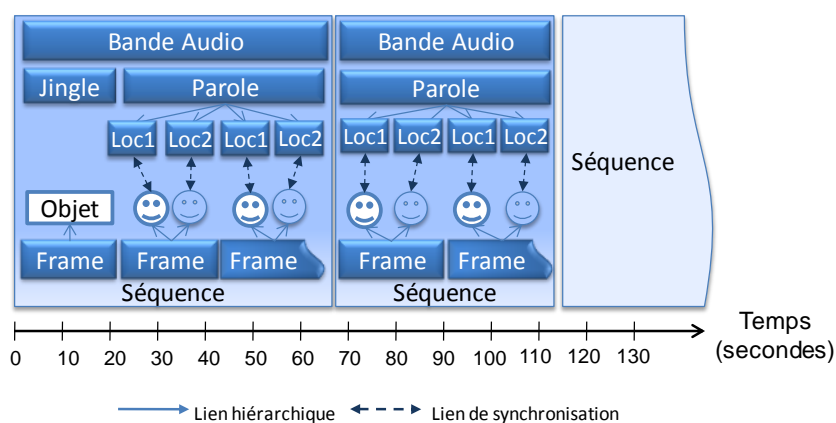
Bande Audio

Jingle

Parole

Loc1 Loc2 Loc1 Loc2

Objet

Frame Frame Frame

Séquence

Bande Audio

Parole

Loc1 Loc2 Loc1 Loc2

Frame Frame

Séquence

Séquence

Temps (secondes)

0 10 20 30 40 50 60 70 80 90 100 110 120 130

Lien hiérarchique Lien de synchronisation